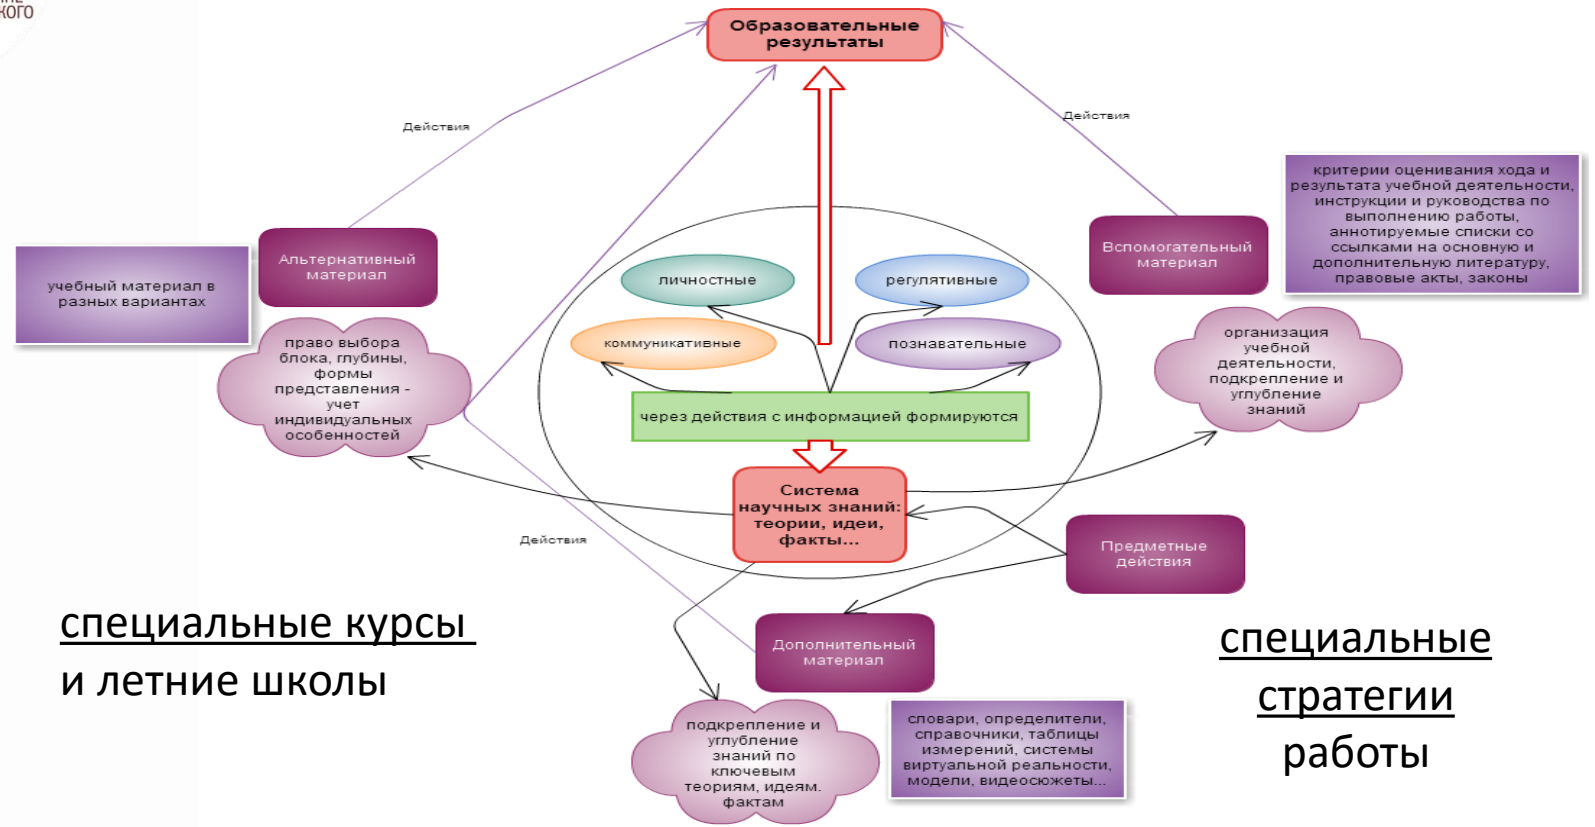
кого

Образовательные результаты

Действия

Действия

критерии оценивания хода и результата учебной деятельности, инструкции и руководства по выполнению работы, аннотируемые списки со ссылками на основную и дополнительную литературу, правовые акты, законы

Вспомогательный материал

Альтернативный материал

учебный материал в разных вариантах

личностные

регулятивные

коммуникативные

познавательные

право выбора блока, глубины, формы представления - учет индивидуальных особенностей

организация учебной деятельности, подкрепление и углубление знаний

через действия с информацией формируются

Система научных знаний: теории, идеи, факты...

Действия

Предметные действия

специальные курсы и летние школы

Дополнительный материал

специальные стратегии работы

подкрепление и углубление знаний по ключевым теориям, идеям, фактам

словари, определители, справочники, таблицы измерений, системы виртуальной реальности, модели, видеосюжеты...